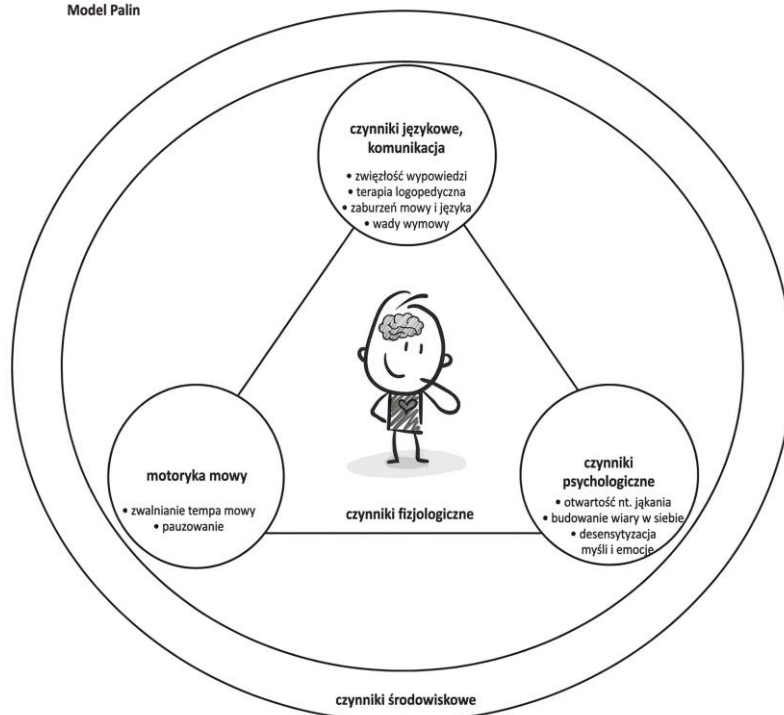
Model Palin

czynniki językowe, komunikacja

• zwięzłość wypowiedzi
• terapia logopedyczna
• zaburzeń mowy i języka
• wady wymowy

motoryka mowy

• zwalnianie tempa mowy
• pauzowanie

czynniki fizjologiczne

czynniki psychologiczne

• otwartość nt. jąkania
• budowanie wiary w siebie
• desensytyzacja myśli i emocje

czynniki środowiskowe